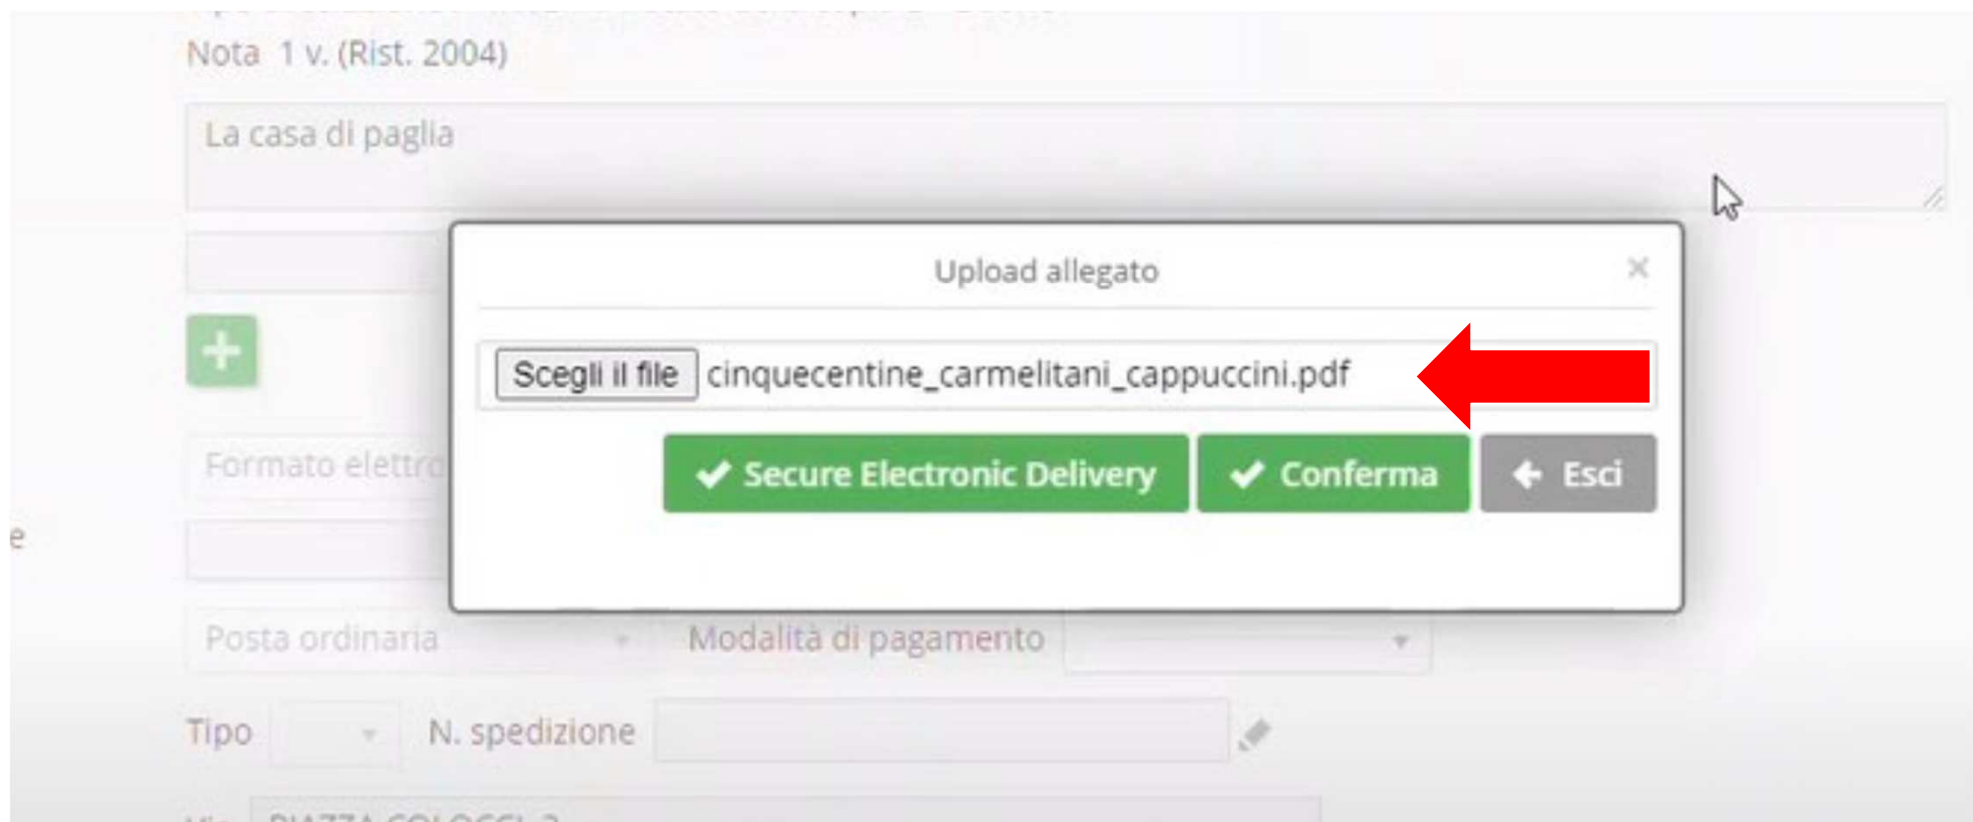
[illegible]

Nota 1 v. (Rist. 2004)

La casa di paglia

Formato elettr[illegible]

e

Upload allegato

×

Scegli il file cinquecentine_carmelitani_cappuccini.pdf

Secure Electronic Delivery

Conferma

Esci

Posta ordinaria

Modalità di pagamento

Tipo

N. spedizione

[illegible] PIAZZA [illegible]